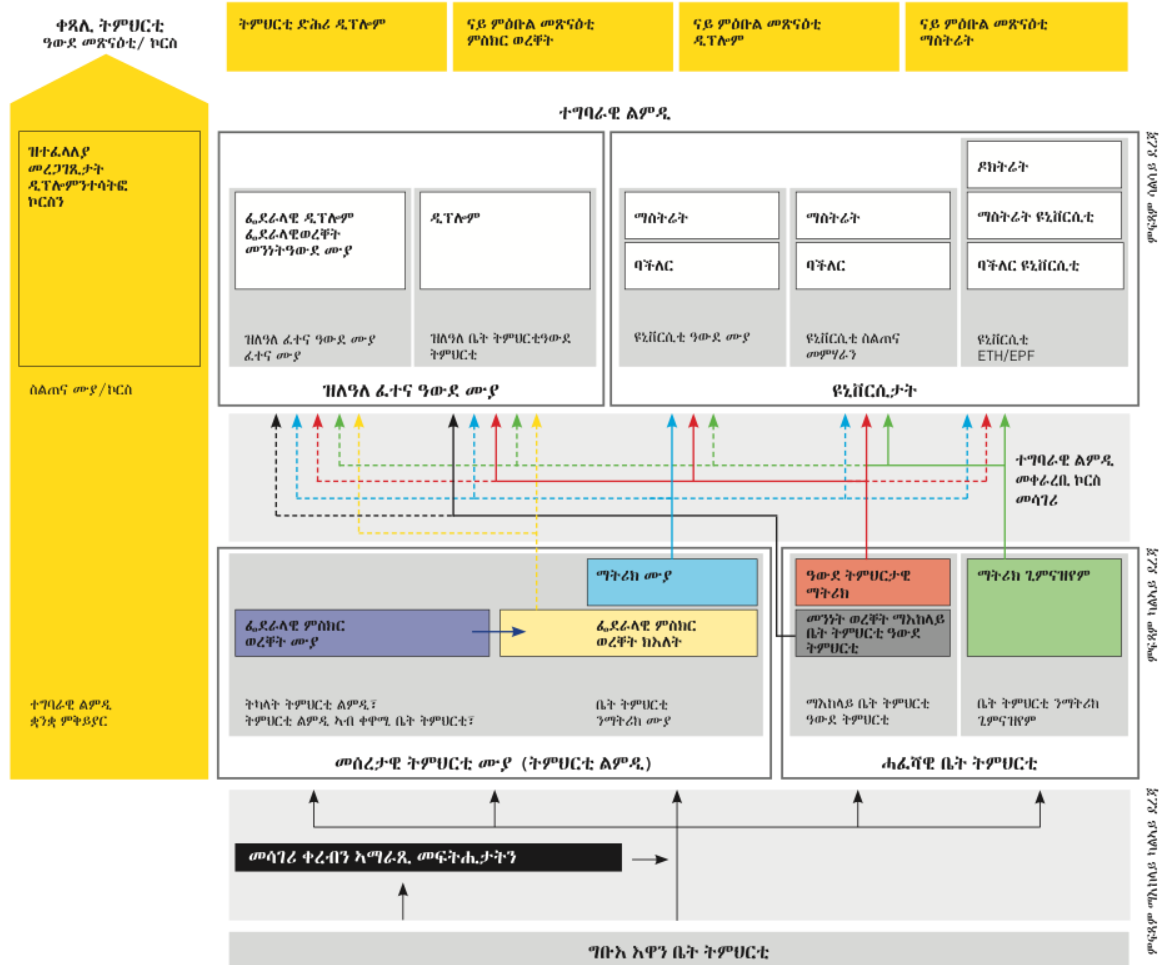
ቀጻሊ ትምህርቲ
ዓውደ መጽናዕቲ/ ኮርስ

ትምህርቲ ድሕሪ ዲፕሎም

ናይ ምዕቡል መጽናዕቲ ምስክር ወረቐት

ናይ ምዕቡል መጽናዕቲ ዲፕሎም

ናይ ምዕቡል መጽናዕቲ ማስትሬት

ተግባራዊ ልምዲ

ዝተፈላለያ መረጋገጺታት ዲፕሎምንተሳትፎ ኮርሰን

ፌደራላዊ ዲፕሎም ፌደራላዊወረቐት መንነትዓውደ ሙያ

ዲፕሎም

ዝለዓለ ፈተና ዓውደ ሙያ ፈተና ሙያ

ዝለዓለ ቤት ትምህርቲዓውደ ትምህርቲ

ዝለዓለ ፈተና ዓውደ ሙያ

ማስትሬት

ባችለር

ዩኒቨርሲቲ ዓውደ ሙያ

ማስትሬት

ባችለር

ዩኒቨርሲቲ ስልጠና መምሃራን

ዶክትሬት

ማስትሬት ዩኒቨርሲቲ

ባችለር ዩኒቨርሲቲ

ዩኒቨርሲቲ ETH/EPF

ዩኒቨርሲታት

ስልጠና ሙያ/ኮርስ

ተግባራዊ ልምዲ መቀራረቢ ኮርስ መሳገሪ

ማትሪክ ሙያ

ፌደራላዊ ምስክር ወረቐት ሙያ

ፌደራላዊ ምስክር ወረቐት ክእለት

ዓውደ ትምህርታዊ ማትሪክ

መንነት ወረቐት ማእከላይ ቤት ትምህርቲ ዓውደ ትምህርቲ

ማትሪክ ጂምናዝየም

ተግባራዊ ልምዲ ቋንቋ ምቅይያር

ትካላት ትምህርቲ ልምዲ፣ ትምህርቲ ልምዲ ኣብ ቀዋሚ ቤት ትምህርቲ፣

ቤት ትምህርቲ ንማትሪክ ሙያ

ማእከላይ ቤት ትምህርቲ ዓውደ ትምህርቲ

ቤት ትምህርቲ ንማትሪክ ጂምናዝየም

መሰረታዊ ትምህርቲ ሙያ (ትምህርቲ ልምዲ)

ሓፈሻዊ ቤት ትምህርቲ

መሳገሪ ቀረብን ኣማራጺ መፍትሒታትን

ግቡእ አዋን ቤት ትምህርቲ

ሳልሳይ ደረጃ

ካልኣይ ደረጃ

ካልኣይ ደረጃ